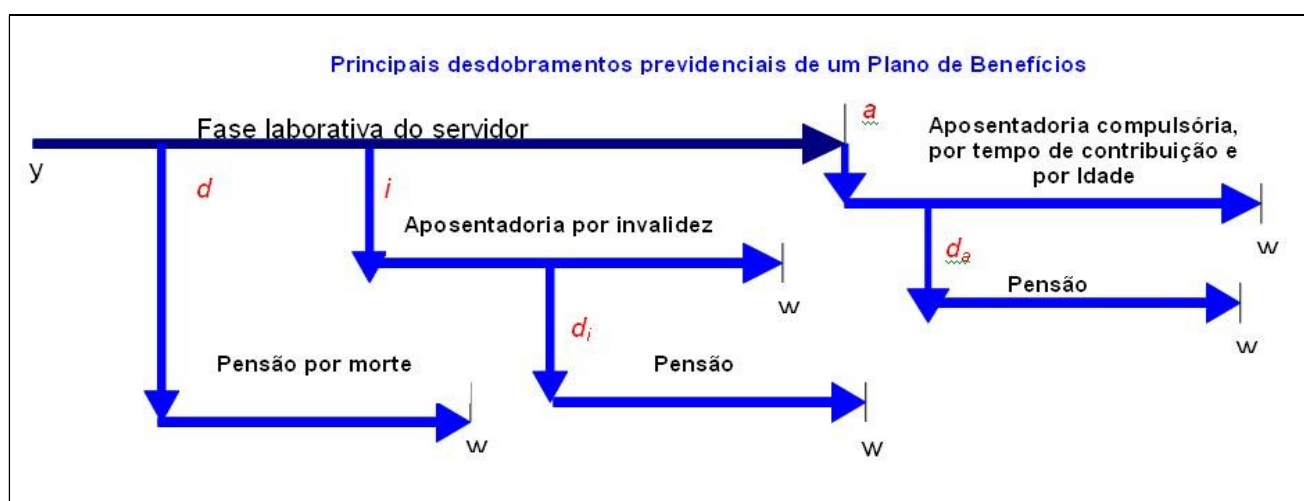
Principais desdobramentos previdenciais de um Plano de Benefícios

Fase laborativa do servidor

y

a

Aposentadoria compulsória, por tempo de contribuição e por Idade

w

d

i

Aposentadoria por invalidez

w

$d_a$

Pensão

w

$d_i$

Pensão por morte

Pensão

w

w